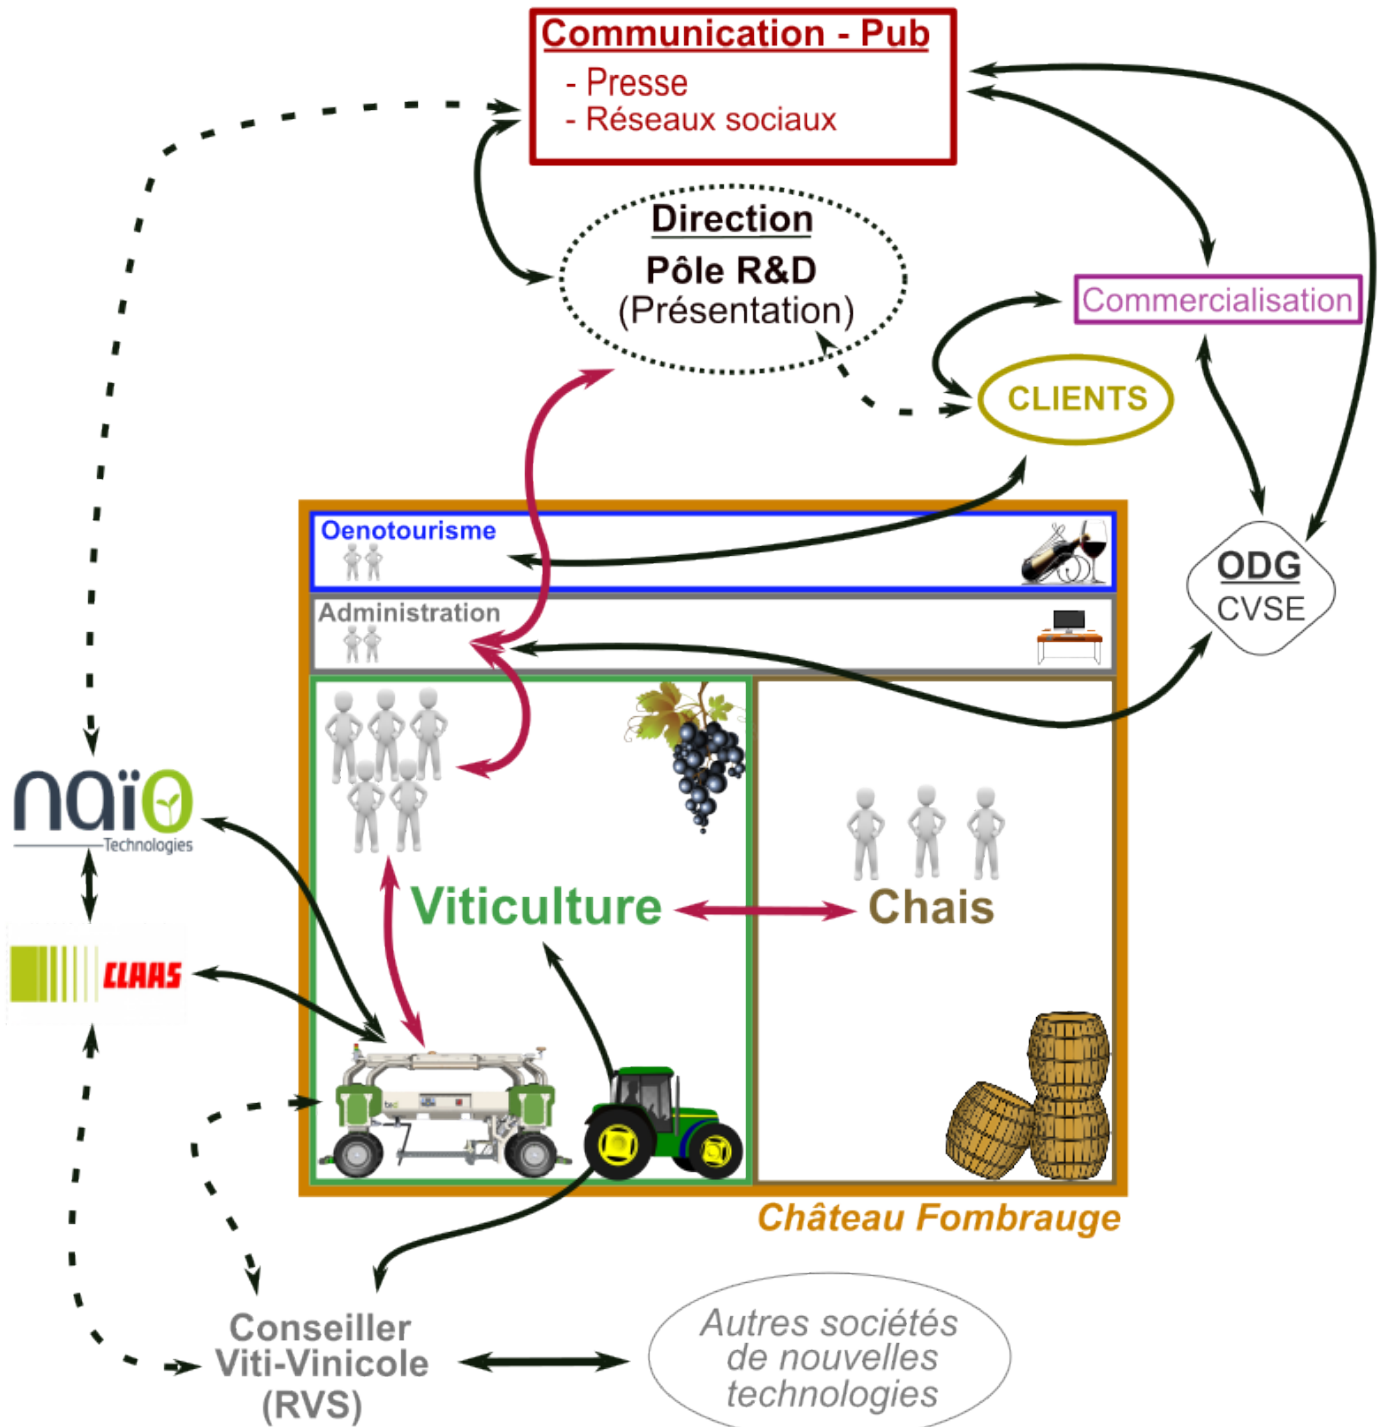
Communication - Pub
- Presse
- Réseaux sociaux

Direction
Pôle R&D
(Présentation)

Commercialisation

CLIENTS

Oenotourisme

Administration

ODG
CVSE

naïo
Technologies

CLAAS

Viticulture

Chais

Château Fombrauge

Conseiller
Viti-Vinicole
(RVS)

Autres sociétés
de nouvelles
technologies